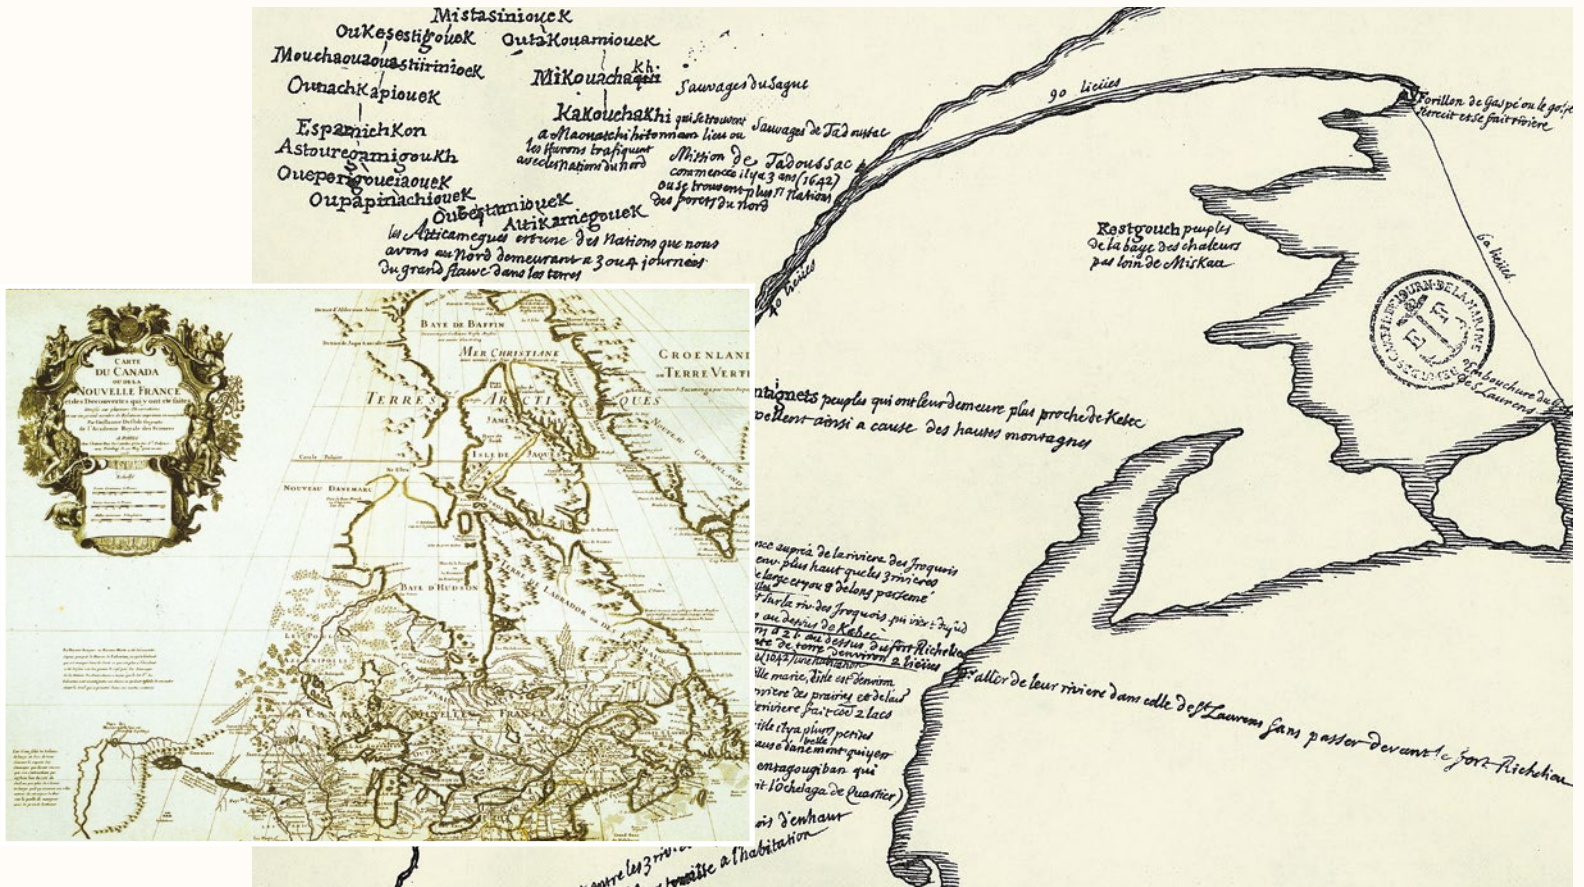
Mistasiniouek
OuKesestigouek
OutaKouamiouek
Mouchaouaouastiriniouek
MiKouachaKhi
Sauvages du Saguenay
OunachKapiouek
KaKouchaKhi qui se trouvent a Maonatchihitonnam lieu ou les Hurons trafiquent avec les Nations du nord
Sauvages de Tadoussac
EspamichKon
Astoureganigoukh
Mission de Tadoussac commencée il y a 3 ans (1642) ou se trouvent plus 11 Nations des forets du nord
Ouperigoueiaouek
Oupapinachiouek
Oubestamiouek
AttiKamegouek
les Atticamegues est une des Nations que nous avons au Nord demeurant a 3 ou 4 journées du grand fleuve dans les terres
90 lieues
Forillon de Gaspé ou le golfe s'etrecit et se fait riviere
Restgouch peuples de la baye des chaleurs pas loin de Miskou
60 lieues
40 lieues
embouchure du fleuve St Laurens
Montagnets peuples qui ont leur demeure plus proche de Kebec appellent ainsi a cause des hautes montagnes
...nce auprès de la riviere des Iroquois ...eu plus haut que les 3 rivieres ...de large et 7 ou 8 de long pas tenue
...sur la riv des Iroquois qui vient du sud ...au dessus de Kebec ...21 au dessus du fort Richelieu ...de terre environ 2 lieues ...(1642) ...
...ville marie, Isle est environ ...riviere des prairies et de lac ...riviere fait ces 2 lacs ...isle il y a plus petites ...belle ...ause dans ment qui y est ...entagougiban qui ...t l'ochelaga de Quartier)
...aller de leur riviere dans celle de St Laurens sans passer devant le fort Richelieu
...ois d'enhaut
...entre les 3 rivieres ...a l'habitation
CARTE DU CANADA OU DE LA NOUVELLE FRANCE et des Decouvertes qui y ont été faites
Par Guillaume De l'Isle Geographe de l'Academie Royale des Sciences
BAYE DE BAFFIN
MER CHRISTIANE
GROENLAND
TERRE VERTE
TERRES ARCTIQUES
ISLE DE JAMES
NOUVEAU DANEMARK
BAYE D'HUDSON
TERRE DE LABRADOR
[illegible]